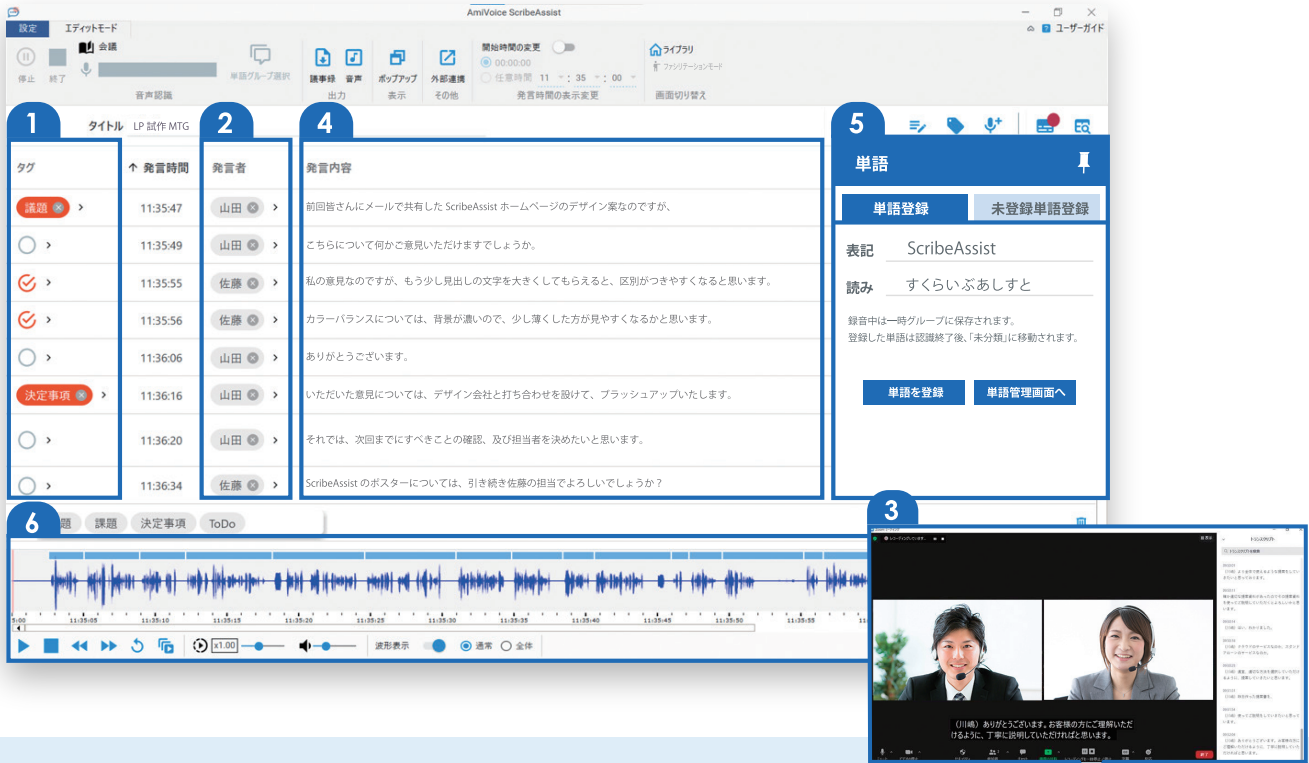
AmiVoice ScribeAssist

設定　エディットモード

ユーザーガイド

停止　終了　会議　単語グループ選択

音声認識

議事録　音声　ポップアップ　外部連携

出力　表示　その他

開始時間の変更
00:00:00
任意時間 11 : 35 : 00

発言時間の表示変更

ライブラリ
ファシリテーションモード

画面切り替え

1

タイトル　LP 試作 MTG

2

4

5

| タグ | ↑ 発言時間 | 発言者 | 発言内容 |
|---|---|---|---|
| 議題 | 11:35:47 | 山田 | 前回皆さんにメールで共有した ScribeAssist ホームページのデザイン案なのですが、 |
| | 11:35:49 | 山田 | こちらについて何かご意見いただけますでしょうか。 |
| | 11:35:55 | 佐藤 | 私の意見なのですが、もう少し見出しの文字を大きくしてもらえると、区別がつきやすくなると思います。 |
| | 11:35:56 | 佐藤 | カラーバランスについては、背景が濃いので、少し薄くした方が見やすくなるかと思います。 |
| | 11:36:06 | 山田 | ありがとうございます。 |
| 決定事項 | 11:36:16 | 山田 | いただいた意見については、デザイン会社と打ち合わせを設けて、ブラッシュアップいたします。 |
| | 11:36:20 | 山田 | それでは、次回までにすべきことの確認、及び担当者を決めたいと思います。 |
| | 11:36:34 | 佐藤 | ScribeAssist のポスターについては、引き続き佐藤の担当でよろしいでしょうか？ |

単語

単語登録　未登録単語登録

表記　ScribeAssist

読み　すくらいぶあしすと

録音中は一時グループに保存されます。
登録した単語は認識終了後、「未分類」に移動されます。

単語を登録　単語管理画面へ

6

議題　課題　決定事項　ToDo

11:35:05　11:35:10　11:35:15　11:35:20　11:35:25　11:35:30　11:35:35　11:35:40　11:35:45　11:35:50　11:35:55

x1.00　波形表示　通常　全体

3

（川嶋）ありがとうございます。お客様の方にご理解いただけるように、丁寧に説明していただければと思います。

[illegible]